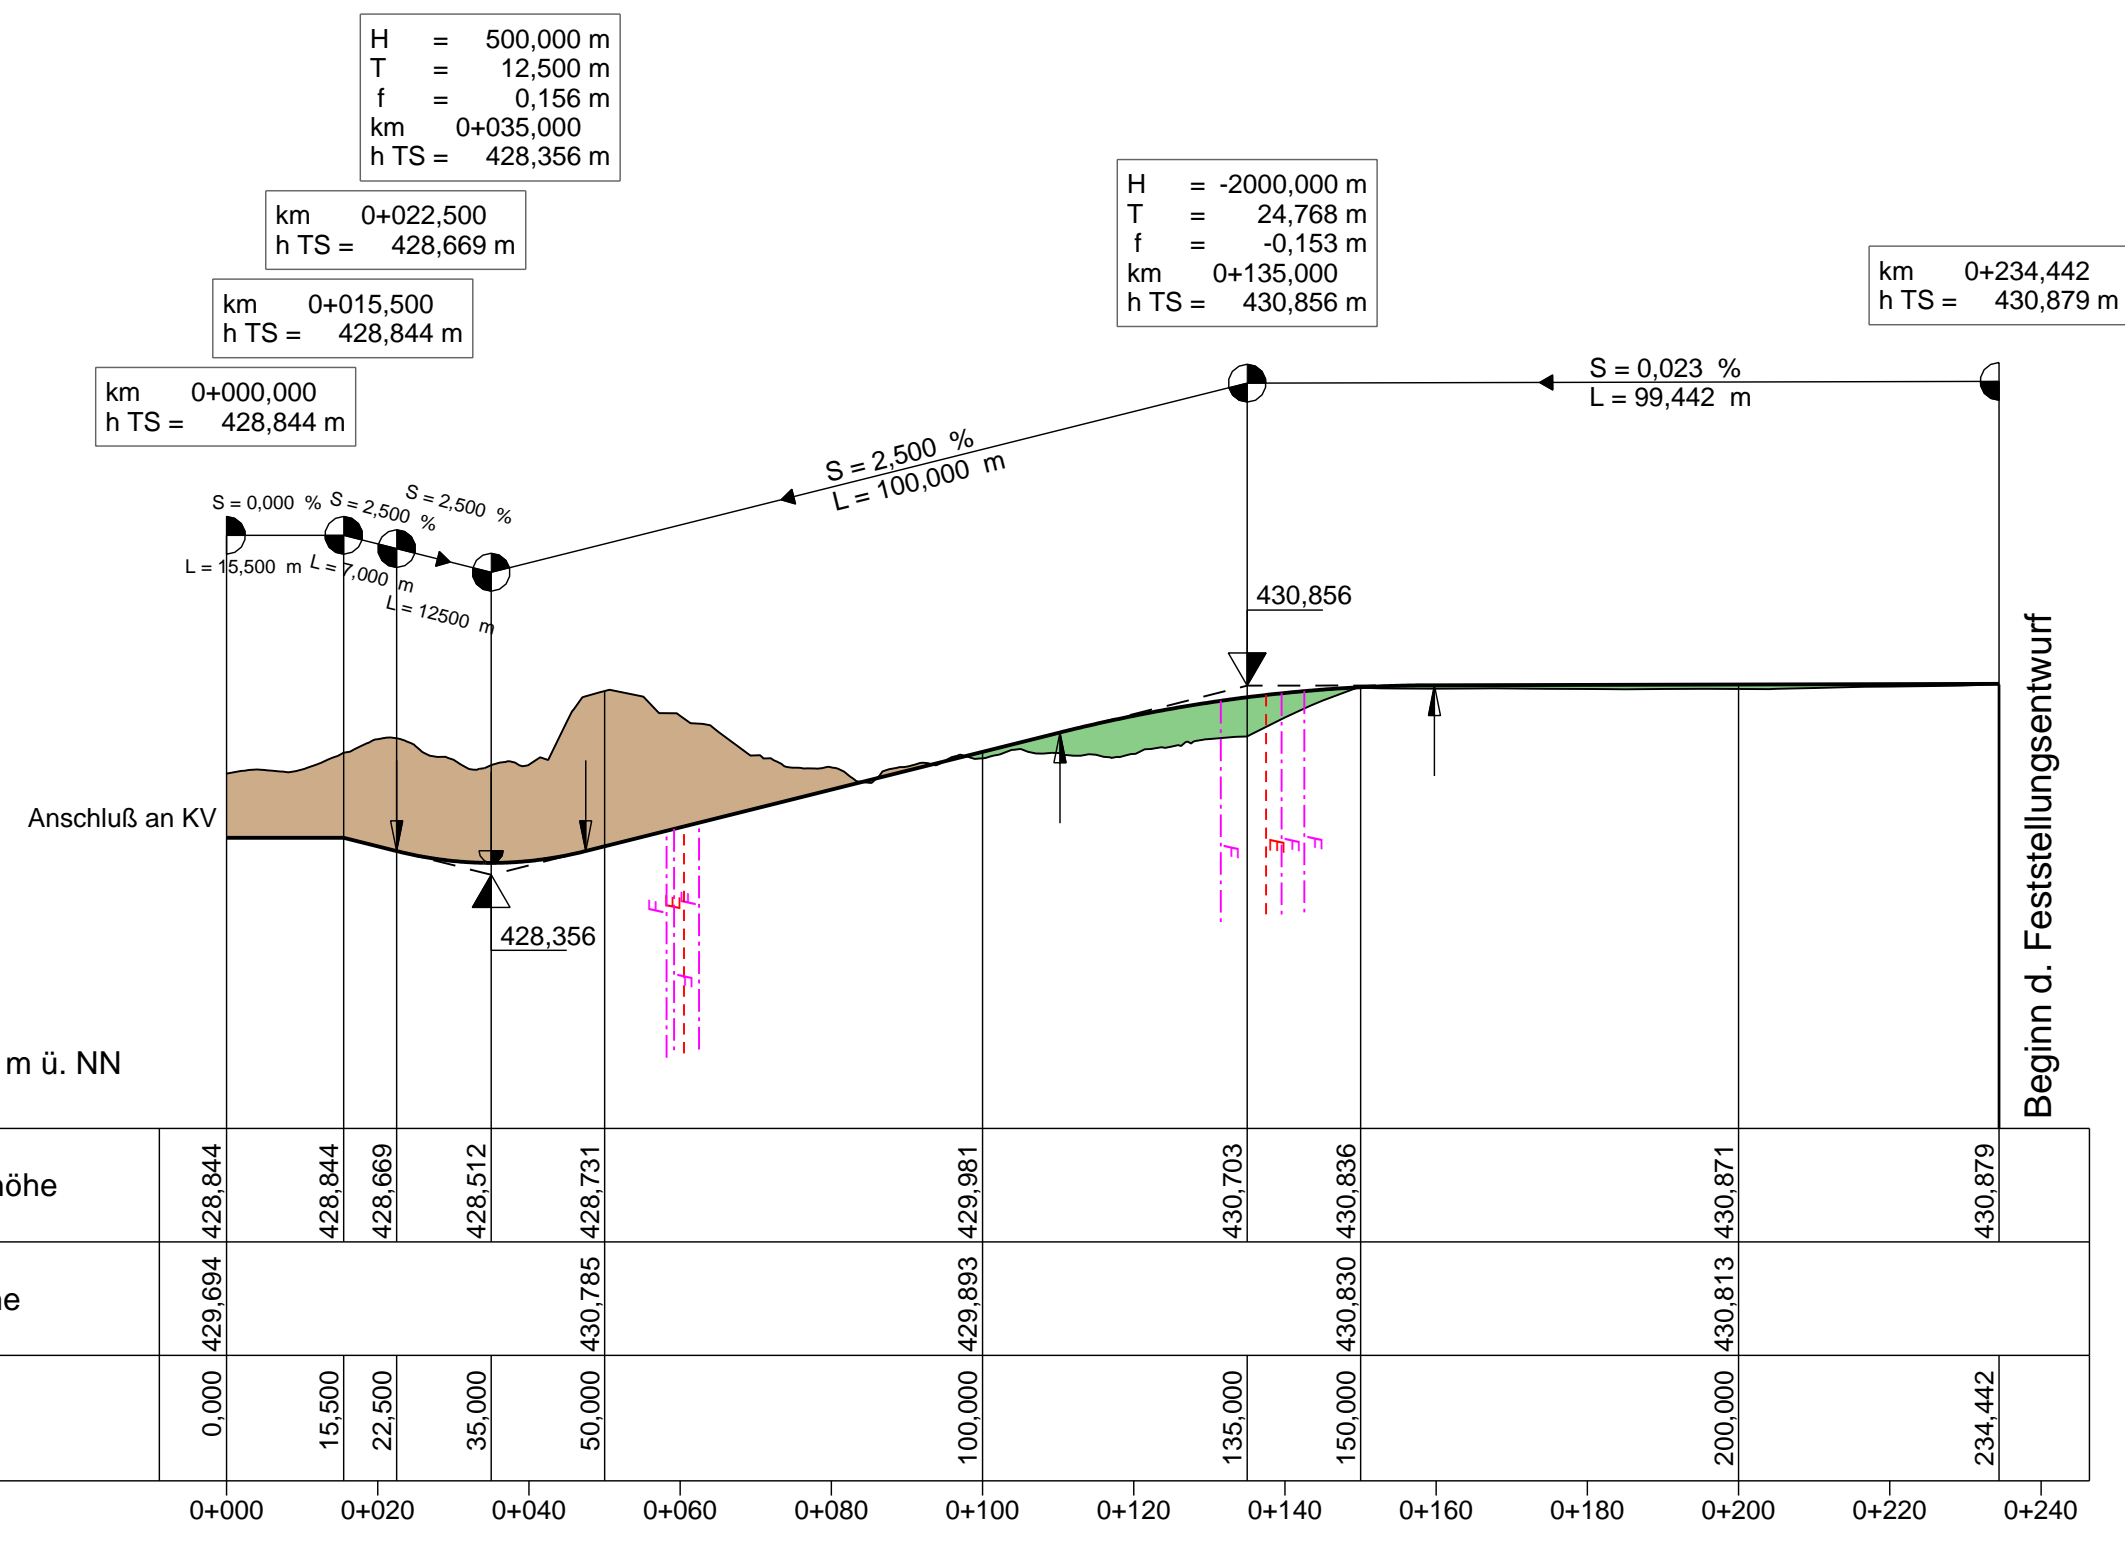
H = 500,000 m
T = 12,500 m
f = 0,156 m
km 0+035,000
h TS = 428,356 m

km 0+022,500
h TS = 428,669 m

km 0+015,500
h TS = 428,844 m

km 0+000,000
h TS = 428,844 m

H = -2000,000 m
T = 24,768 m
f = -0,153 m
km 0+135,000
h TS = 430,856 m

km 0+234,442
h TS = 430,879 m

S = 0,023 %
L = 99,442 m

S = 2,500 %
L = 100,000 m

S = 0,000 % S = 2,500 % S = 2,500 %
L = 15,500 m L = 7,000 m
L = 12500 m

430,856

Anschluß an KV

428,356

m ü. NN

Beginn d. Feststellungsentwurf

| öhe | 428,844 | 428,844 | 428,669 | 428,512 | 428,731 | 429,981 | 430,703 | 430,836 | 430,871 | 430,879 |
|---|---|---|---|---|---|---|---|---|---|---|
| e | 429,694 | | | | 430,785 | 429,893 | | 430,830 | 430,813 | |
| | 0,000 | 15,500 | 22,500 | 35,000 | 50,000 | 100,000 | 135,000 | 150,000 | 200,000 | 234,442 |

0+000 0+020 0+040 0+060 0+080 0+100 0+120 0+140 0+160 0+180 0+200 0+220 0+240